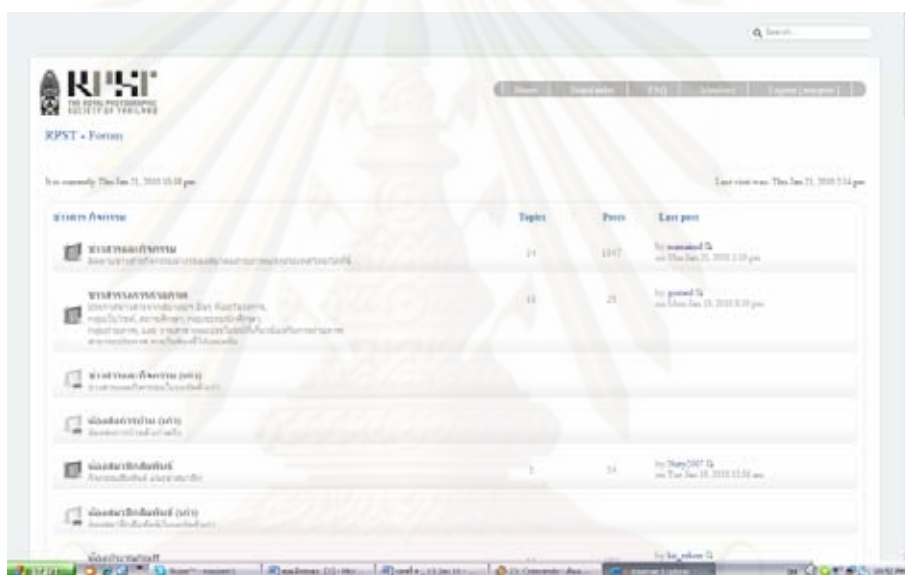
Search...

RPST
THE ROYAL PHOTOGRAPHIC SOCIETY OF THAILAND

Home | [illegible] | FAQ | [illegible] | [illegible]

RPST » Forum

It is currently Thu Jan 21, 2010 10:58 pm

Last visit was: Thu Jan 21, 2010 7:54 pm

| ข่าวสาร กิจกรรม | Topics | Posts | Last post |
|---|---|---|---|
| ข่าวสารและกิจกรรม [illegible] | 14 | 1047 | by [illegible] on Thu Jan 21, 2010 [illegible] pm |
| ข่าวสารและประกาศ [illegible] | 16 | 25 | by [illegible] on Mon Jan 18, 2010 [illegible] pm |
| ข่าวสารและกิจกรรม (เก่า) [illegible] | | | |
| น้องส่งการบ้าน (เก่า) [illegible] | | | |
| น้องสมาชิกสัมพันธ์ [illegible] | 1 | 14 | by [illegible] on Tue Jan 19, 2010 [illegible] am |
| น้องสมาชิกสัมพันธ์ (เก่า) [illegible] | | | |
| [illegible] | | | by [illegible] |